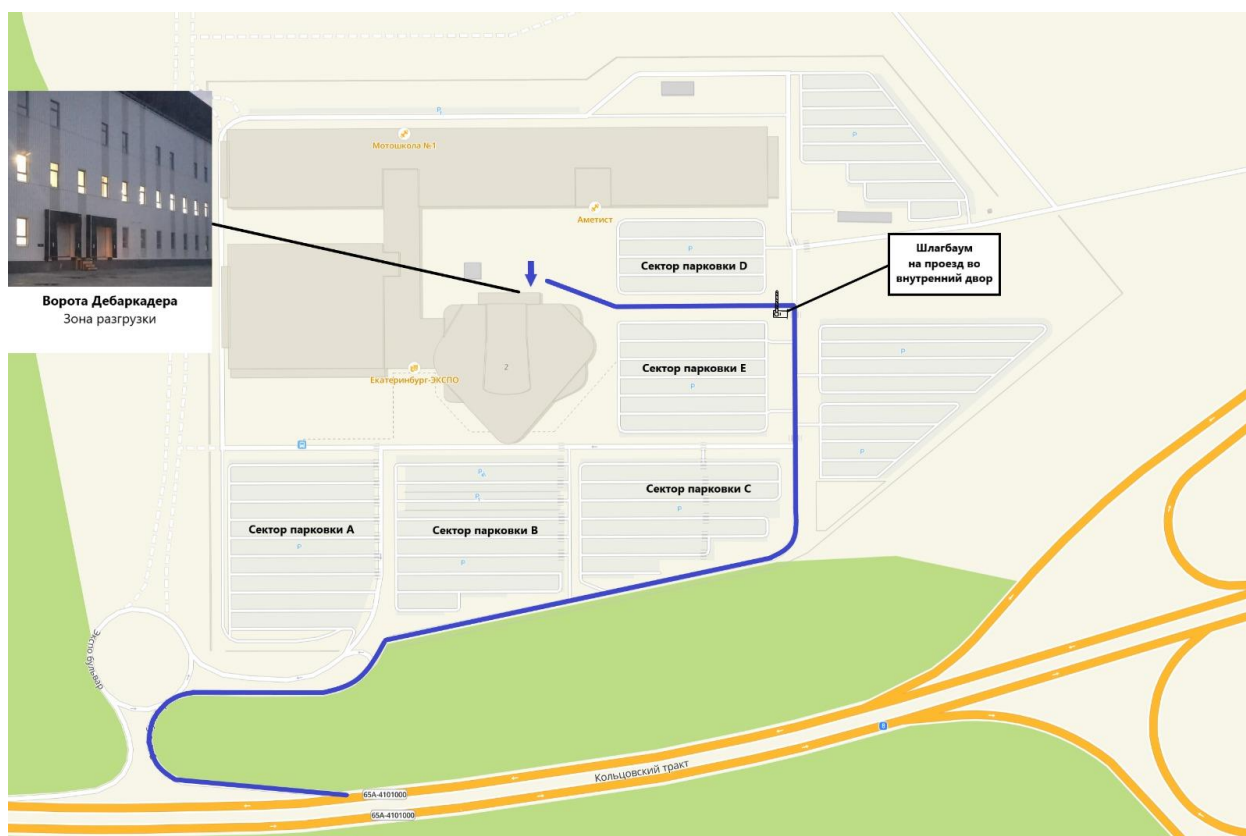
Ворота Дебаркадера
Зона разгрузки

Мотошкола №1

Аметист

Шлагбаум
на проезд во
внутренний двор

Сектор парковки D

Сектор парковки E

Екатеринбург-ЭКСПО

2

Сектор парковки A

Сектор парковки B

Сектор парковки C

Экспо бульвар

Кольцовский тракт

65А-4101000

65А-4101000

8